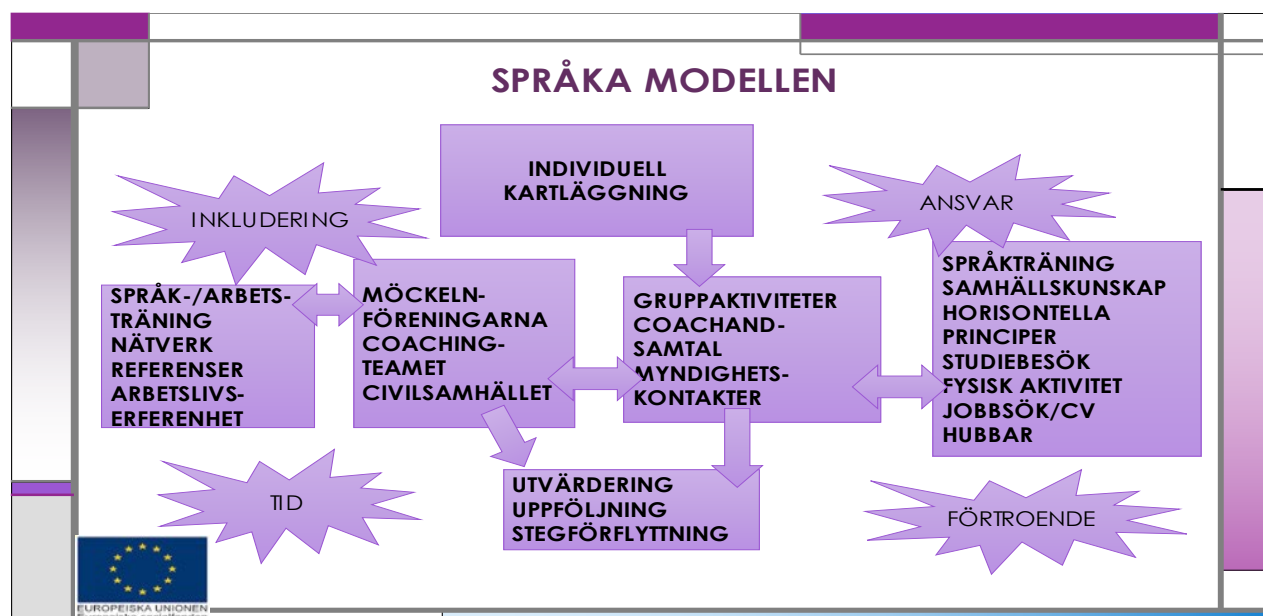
SPRÅKA MODELLEN

INDIVIDUELL KARTLÄGGNING

INKLUDERING

ANSVAR

SPRÅK-/ARBETSTRÄNING
NÄTVERK
REFERENSER
ARBETSLIVSERFERENHET

MÖCKELNFÖRENINGARNA
COACHINGTEAMET
CIVILSAMHÄLLET

GRUPPAKTIVITETER
COACHANDSAMTAL
MYNDIGHETSKONTAKTER

SPRÅKTRÄNING
SAMHÄLLSKUNSKAP
HORISONTELLA PRINCIPER
STUDIEBESÖK
FYSISK AKTIVITET
JOBBSÖK/CV
HUBBAR

TID

UTVÄRDERING
UPPFÖLJNING
STEGFÖRFLYTTNING

FÖRTROENDE

EUROPEISKA UNIONEN